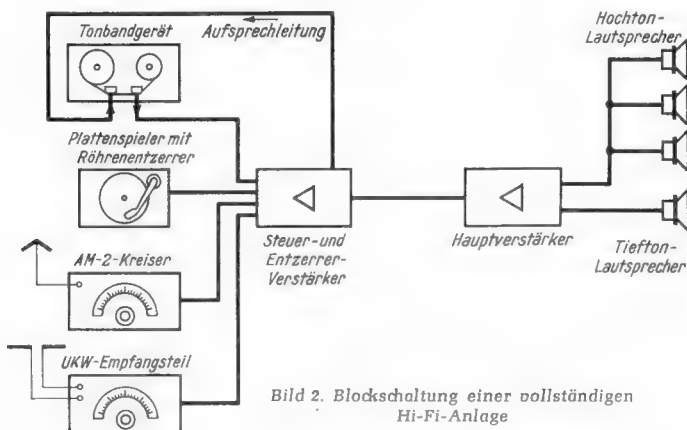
Tonbandgerät
Aufsprechleitung
Hochton-Lautsprecher
Plattenspieler mit Röhrenentzerrer
AM-2-Kreiser
Steuer-und Entzerrer-Verstärker
Hauptverstärker
Tiefton-Lautsprecher
UKW-Empfangsteil

Bild 2. Blockschaltung einer vollständigen Hi-Fi-Anlage